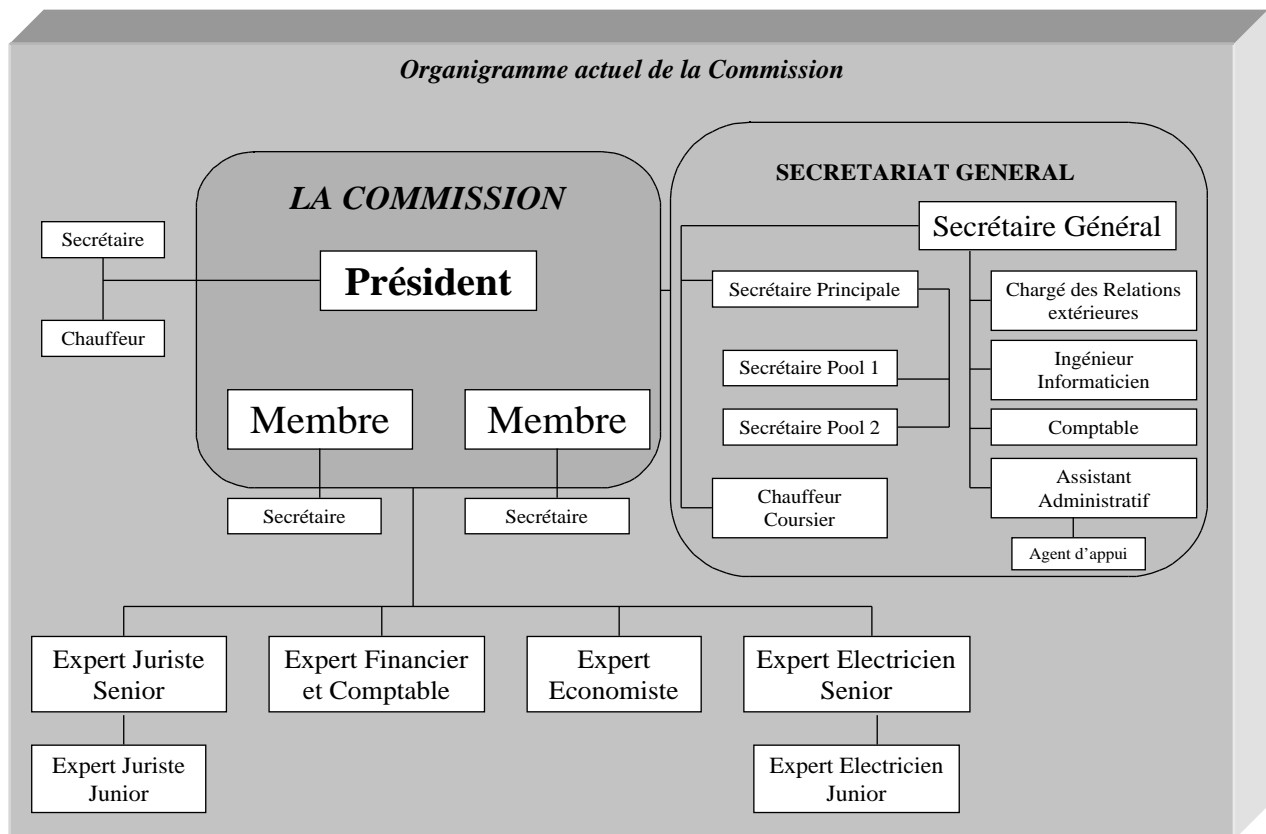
Organigramme actuel de la Commission

LA COMMISSION

Secrétaire

Président

Chauffeur

Membre

Membre

Secrétaire

Secrétaire

SECRETARIAT GENERAL

Secrétaire Général

Secrétaire Principale

Chargé des Relations extérieures

Secrétaire Pool 1

Ingénieur Informaticien

Secrétaire Pool 2

Comptable

Chauffeur Coursier

Assistant Administratif

Agent d'appui

Expert Juriste Senior

Expert Financier et Comptable

Expert Economiste

Expert Electricien Senior

Expert Juriste Junior

Expert Electricien Junior